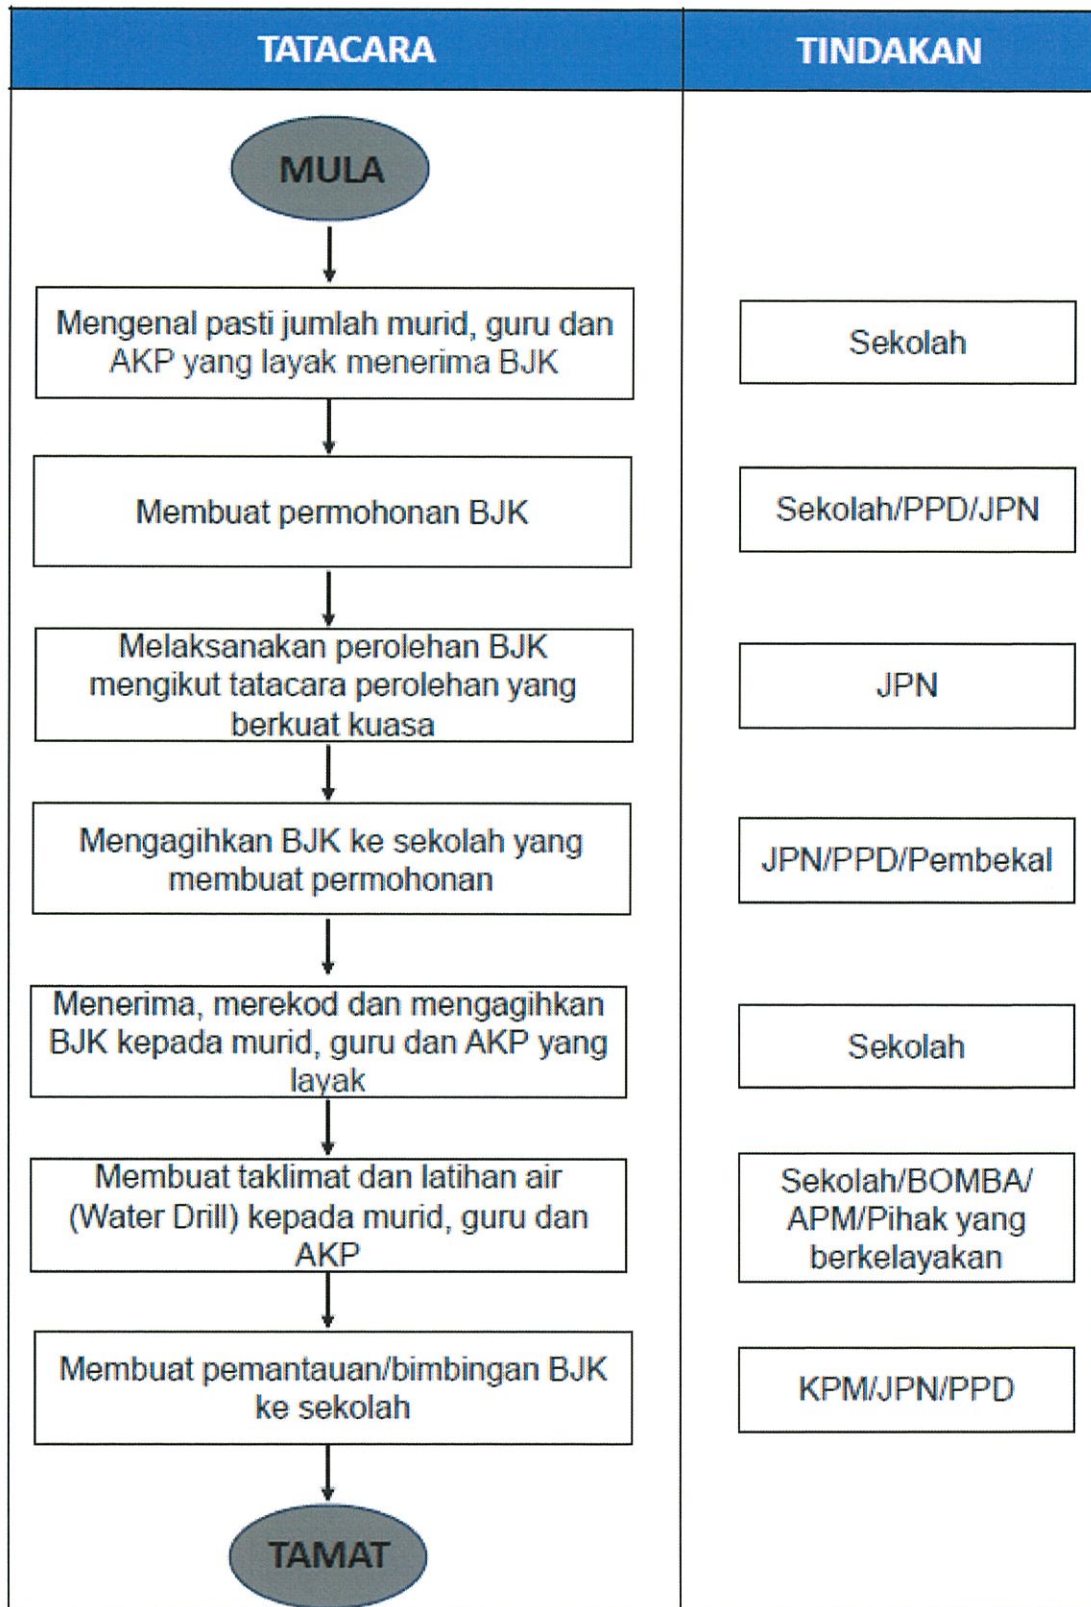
| TATACARA | TINDAKAN |
|---|---|
| MULA | |
| Mengenal pasti jumlah murid, guru dan AKP yang layak menerima BJK | Sekolah |
| Membuat permohonan BJK | Sekolah/PPD/JPN |
| Melaksanakan perolehan BJK mengikut tatacara perolehan yang berkuat kuasa | JPN |
| Mengagihkan BJK ke sekolah yang membuat permohonan | JPN/PPD/Pembekal |
| Menerima, merekod dan mengagihkan BJK kepada murid, guru dan AKP yang layak | Sekolah |
| Membuat taklimat dan latihan air (Water Drill) kepada murid, guru dan AKP | Sekolah/BOMBA/ APM/Pihak yang berkelayakan |
| Membuat pemantauan/bimbingan BJK ke sekolah | KPM/JPN/PPD |
| TAMAT | |